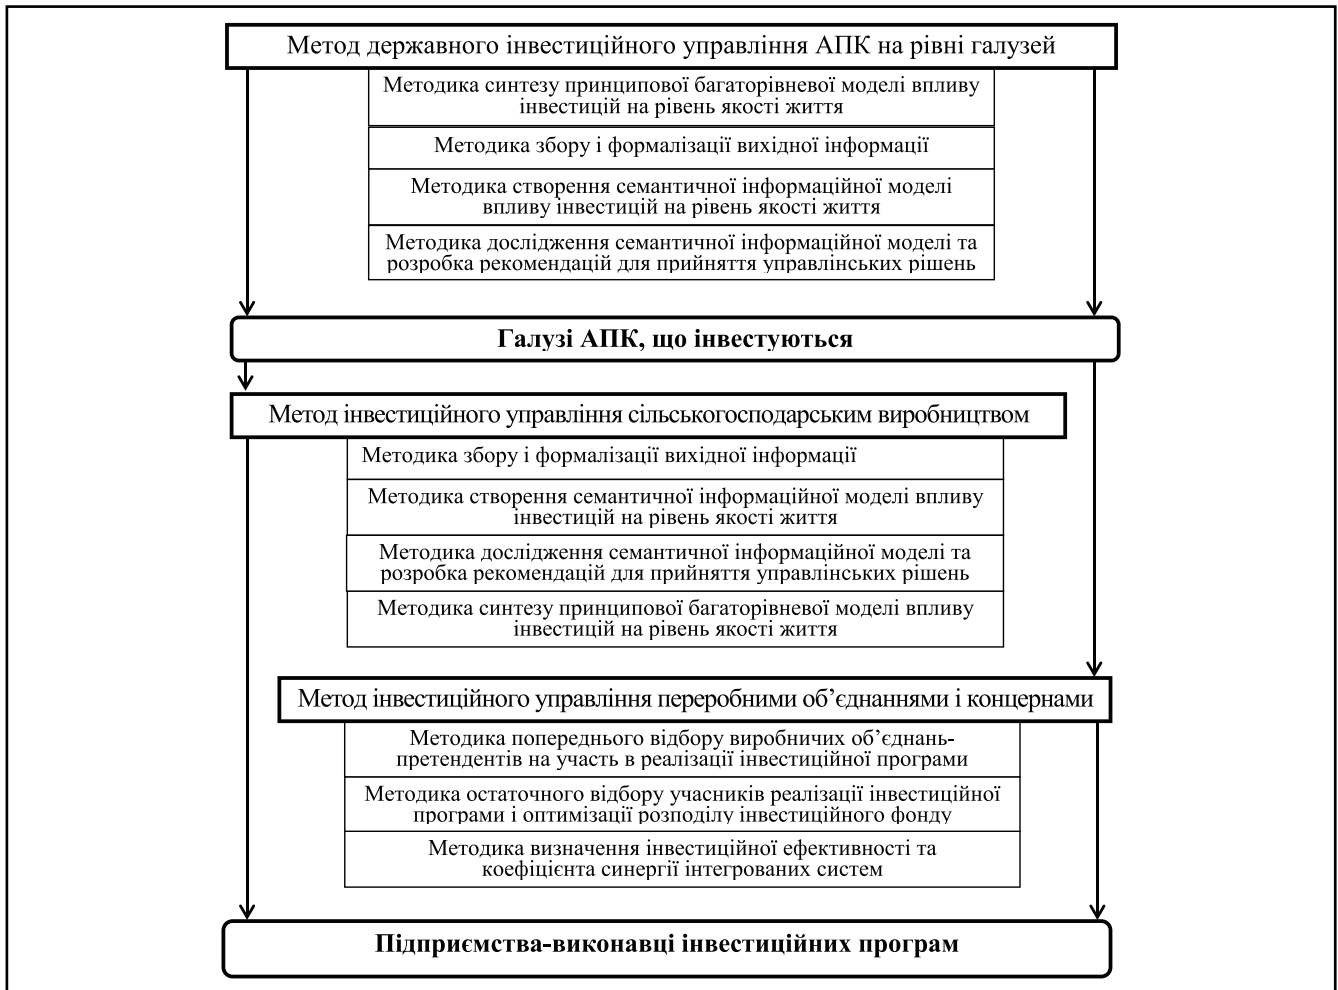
Метод державного інвестиційного управління АПК на рівні галузей

Методика синтезу принципової багаторівневої моделі впливу інвестицій на рівень якості життя

Методика збору і формалізації вихідної інформації

Методика створення семантичної інформаційної моделі впливу інвестицій на рівень якості життя

Методика дослідження семантичної інформаційної моделі та розробка рекомендацій для прийняття управлінських рішень

Галузі АПК, що інвестуються

Метод інвестиційного управління сільськогосподарським виробництвом

Методика збору і формалізації вихідної інформації

Методика створення семантичної інформаційної моделі впливу інвестицій на рівень якості життя

Методика дослідження семантичної інформаційної моделі та розробка рекомендацій для прийняття управлінських рішень

Методика синтезу принципової багаторівневої моделі впливу інвестицій на рівень якості життя

Метод інвестиційного управління переробними об’єднаннями і концернами

Методика попереднього відбору виробничих об’єднань-претендентів на участь в реалізації інвестиційної програми

Методика остаточного відбору учасників реалізації інвестиційної програми і оптимізації розподілу інвестиційного фонду

Методика визначення інвестиційної ефективності та коефіцієнта синергії інтегрованих систем

Підприємства-виконавці інвестиційних програм